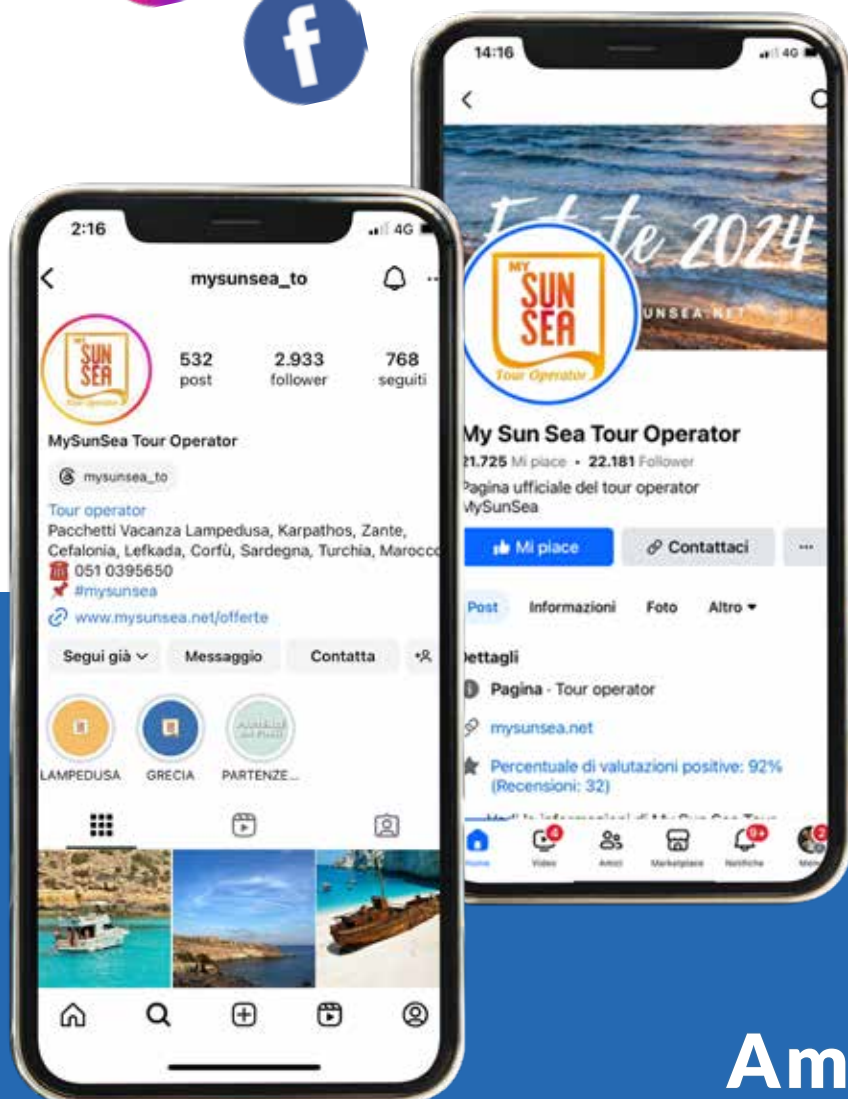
14:16

4G

Estate 2024

MY SUN SEA Tour Operator

MYSUNSEA.NET

My Sun Sea Tour Operator

21.725 Mi piace • 22.181 Follower

Pagina ufficiale del tour operator MySunSea

Mi piace

Contattaci

...

Post

Informazioni

Foto

Altro

Dettagli

Pagina · Tour operator

mysunsea.net

Percentuale di valutazioni positive: 92% (Recensioni: 32)

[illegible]

Home

Video

Amici

Marketplace

Notifiche

Menu

2:16

4G

mysunsea_to

532 post

2.933 follower

768 seguiti

MySunSea Tour Operator

mysunsea_to

Tour operator

Pacchetti Vacanza Lampedusa, Karpathos, Zante, Cefalonia, Lefkada, Corfù, Sardegna, Turchia, Marocco

051 0395650

#mysunsea

www.mysunsea.net/offerte

Segui già

Messaggio

Contatta

LAMPEDUSA

GRECIA

PARTENZE...

Am